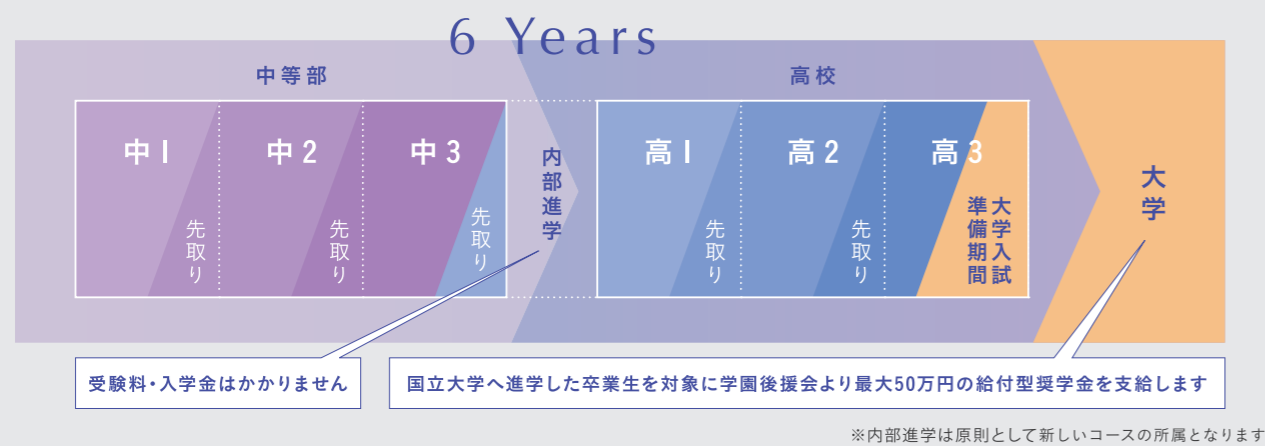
6 Years

中等部

中 1
先取り

中 2
先取り

中 3
先取り

内部進学

高校

高 1
先取り

高 2
先取り

高 3
大学入試準備期間

大学

受験料・入学金はかかりません

国立大学へ進学した卒業生を対象に学園後援会より最大50万円の給付型奨学金を支給します

※内部進学は原則として新しいコースの所属となります